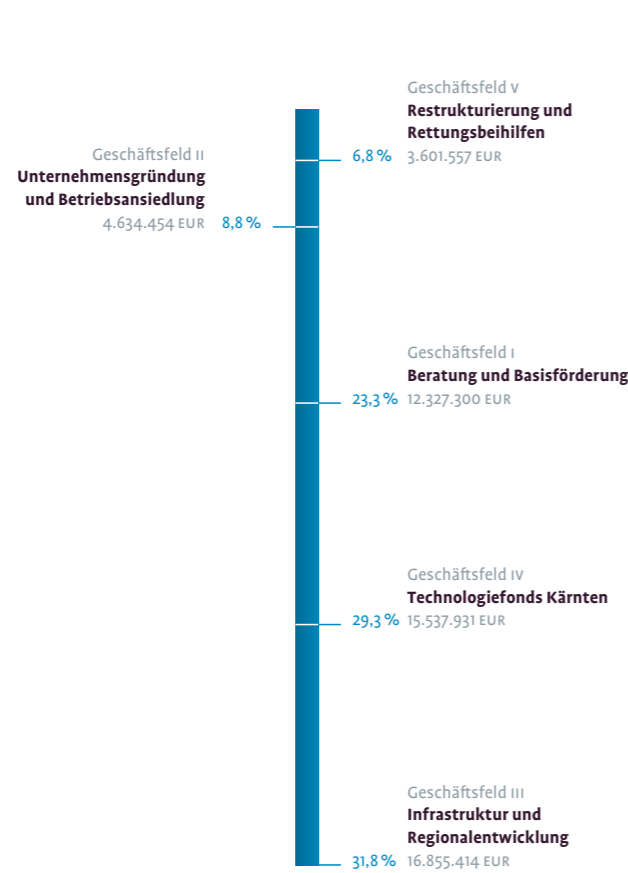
Geschäftsfeld V
Restrukturierung und Rettungsbeihilfen
6,8 % 3.601.557 EUR

Geschäftsfeld II
Unternehmensgründung und Betriebsansiedlung
4.634.454 EUR 8,8 %

Geschäftsfeld I
Beratung und Basisförderung
23,3 % 12.327.300 EUR

Geschäftsfeld IV
Technologiefonds Kärnten
29,3 % 15.537.931 EUR

Geschäftsfeld III
Infrastruktur und Regionalentwicklung
31,8 % 16.855.414 EUR